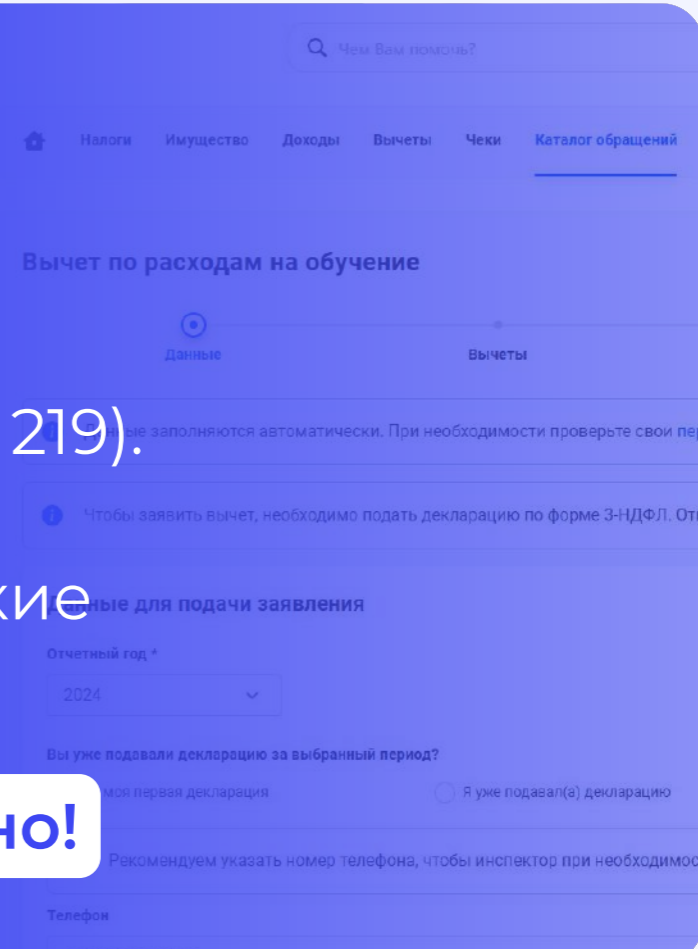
Чем Вам помочь?

Налоги Имущество Доходы Вычеты Чеки Каталог обращений

Вычет по расходам на обучение

Данные

Вычеты

219).

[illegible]ые заполняются автоматически. При необходимости проверьте свои пер

Чтобы заявить вычет, необходимо подать декларацию по форме 3-НДФЛ. От

кие

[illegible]нные для подачи заявления

Отчетный год *

2024

Вы уже подавали декларацию за выбранный период?

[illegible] моя первая декларация

Я уже подавал(а) декларацию

но!

Рекомендуем указать номер телефона, чтобы инспектор при необходимос

Телефон